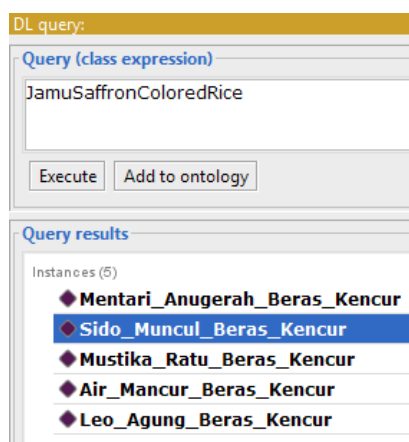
DL query:

Query (class expression)

JamuSaffronColoredRice

Execute Add to ontology

Query results

Instances (5)

Mentari_Anugerah_Beras_Kencur
Sido_Muncul_Beras_Kencur
Mustika_Ratu_Beras_Kencur
Air_Mancur_Beras_Kencur
Leo_Agung_Beras_Kencur